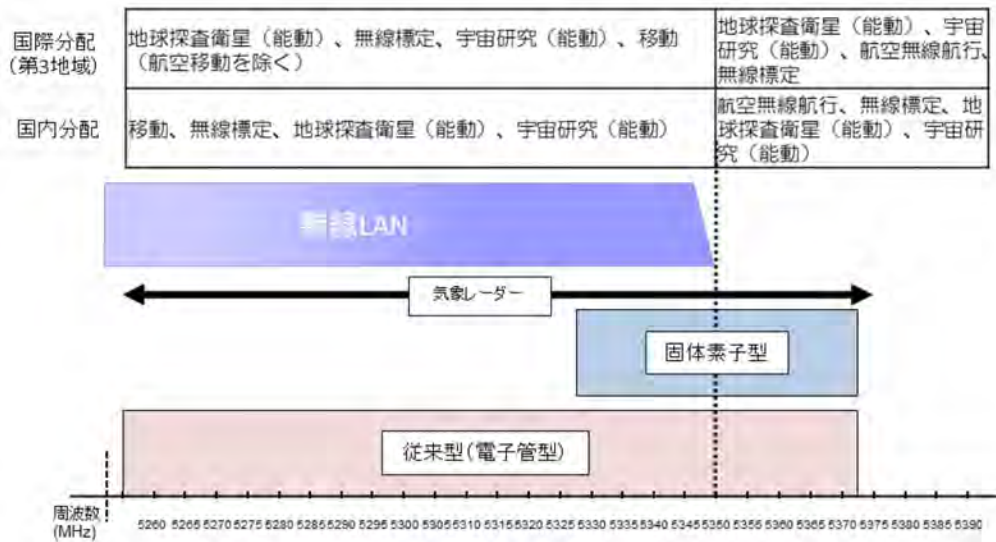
| 国際分配 (第3地域) | 地球探査衛星（能動）、無線標定、宇宙研究（能動）、移動（航空移動を除く） | 地球探査衛星（能動）、宇宙研究（能動）、航空無線航行、無線標定 |
|---|---|---|
| 国内分配 | 移動、無線標定、地球探査衛星（能動）、宇宙研究（能動） | 航空無線航行、無線標定、地球探査衛星（能動）、宇宙研究（能動） |

無線LAN

気象レーダー

固体素子型

従来型(電子管型)

周波数 (MHz)

5260 5265 5270 5275 5280 5285 5290 5295 5300 5305 5310 5315 5320 5325 5330 5335 5340 5345 5350 5355 5360 5365 5370 5375 5380 5385 5390